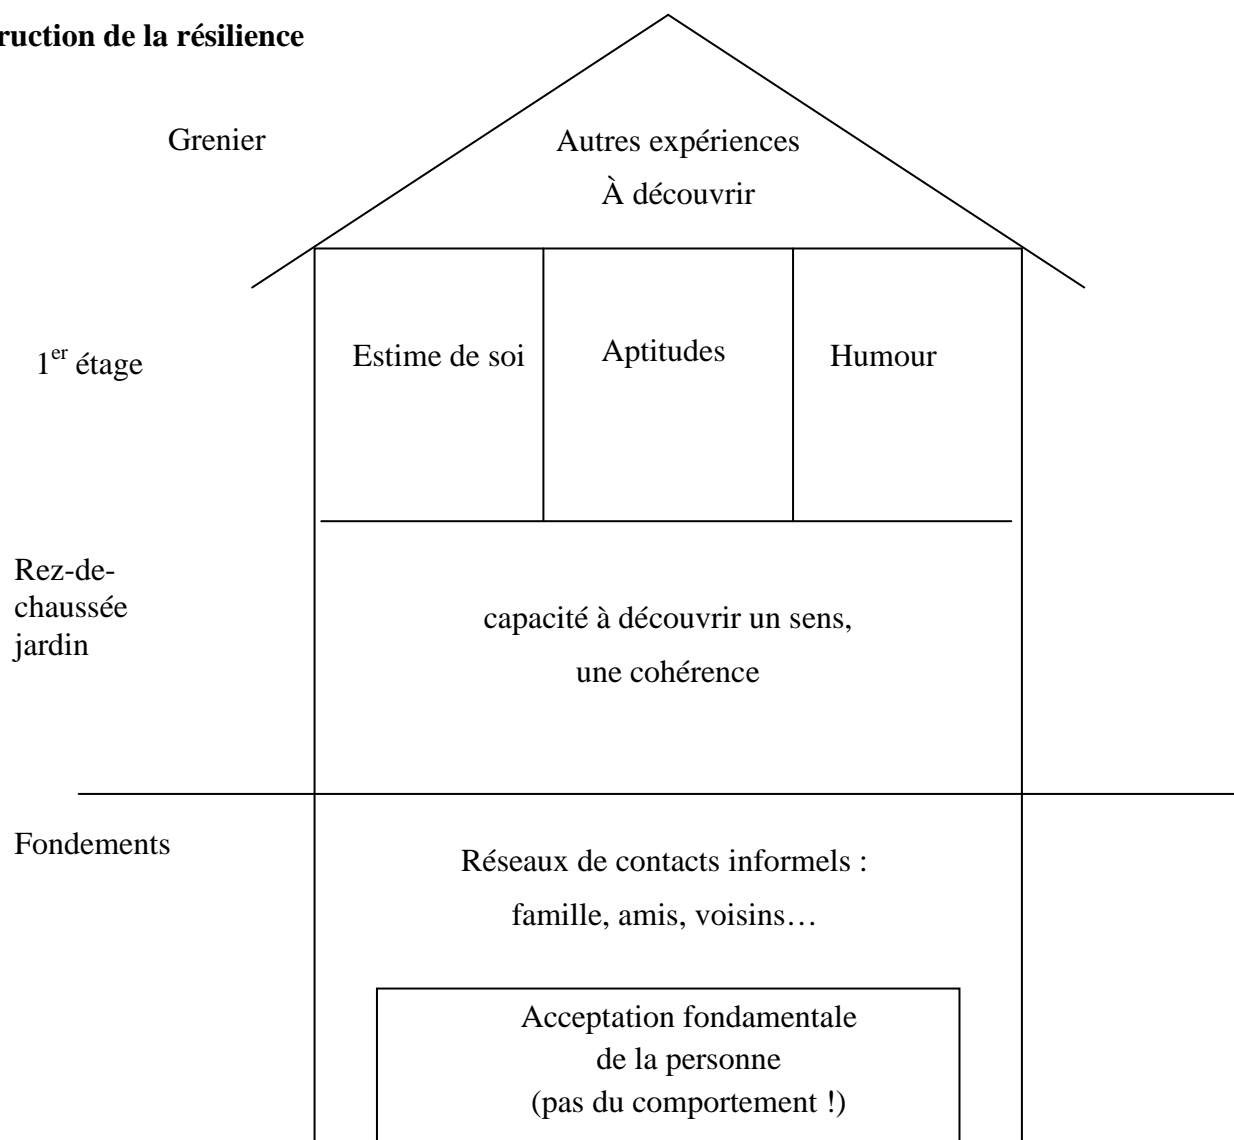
**ruction de la résilience**

Grenier

Autres expériences
À découvrir

1$^{er}$ étage

Estime de soi

Aptitudes

Humour

Rez-de-chaussée jardin

capacité à découvrir un sens, une cohérence

Fondements

Réseaux de contacts informels : famille, amis, voisins…

Acceptation fondamentale de la personne (pas du comportement !)